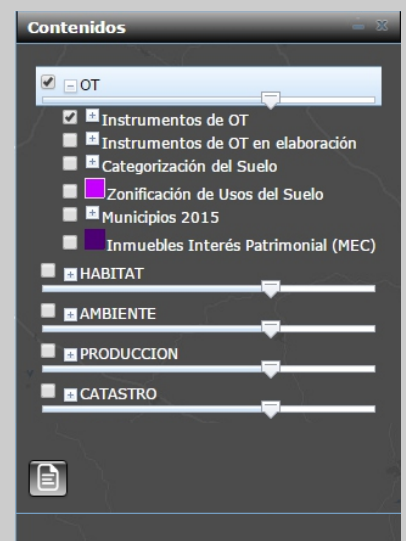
Contenidos

OT

Instrumentos de OT

Instrumentos de OT en elaboración

Categorización del Suelo

Zonificación de Usos del Suelo

Municipios 2015

Inmuebles Interés Patrimonial (MEC)

HABITAT

AMBIENTE

PRODUCCION

CATASTRO